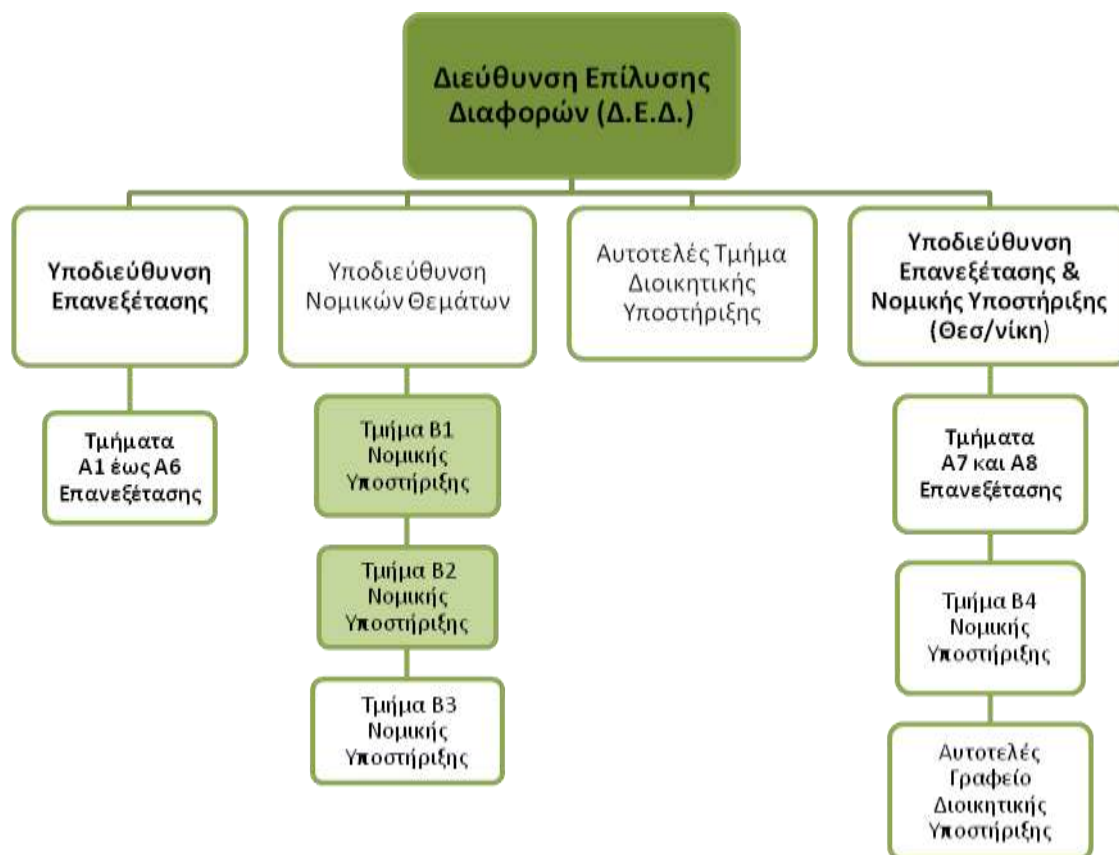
Διεύθυνση Επίλυσης Διαφορών (Δ.Ε.Δ.)

Υποδιεύθυνση Επανεξέτασης

Τμήματα Α1 έως Α6 Επανεξέτασης

Υποδιεύθυνση Νομικών Θεμάτων

Τμήμα Β1 Νομικής Υποστήριξης

Τμήμα Β2 Νομικής Υποστήριξης

Τμήμα Β3 Νομικής Υποστήριξης

Αυτοτελές Τμήμα Διοικητικής Υποστήριξης

Υποδιεύθυνση Επανεξέτασης & Νομικής Υποστήριξης (Θεσ/νίκη)

Τμήματα Α7 και Α8 Επανεξέτασης

Τμήμα Β4 Νομικής Υποστήριξης

Αυτοτελές Γραφείο Διοικητικής Υποστήριξης